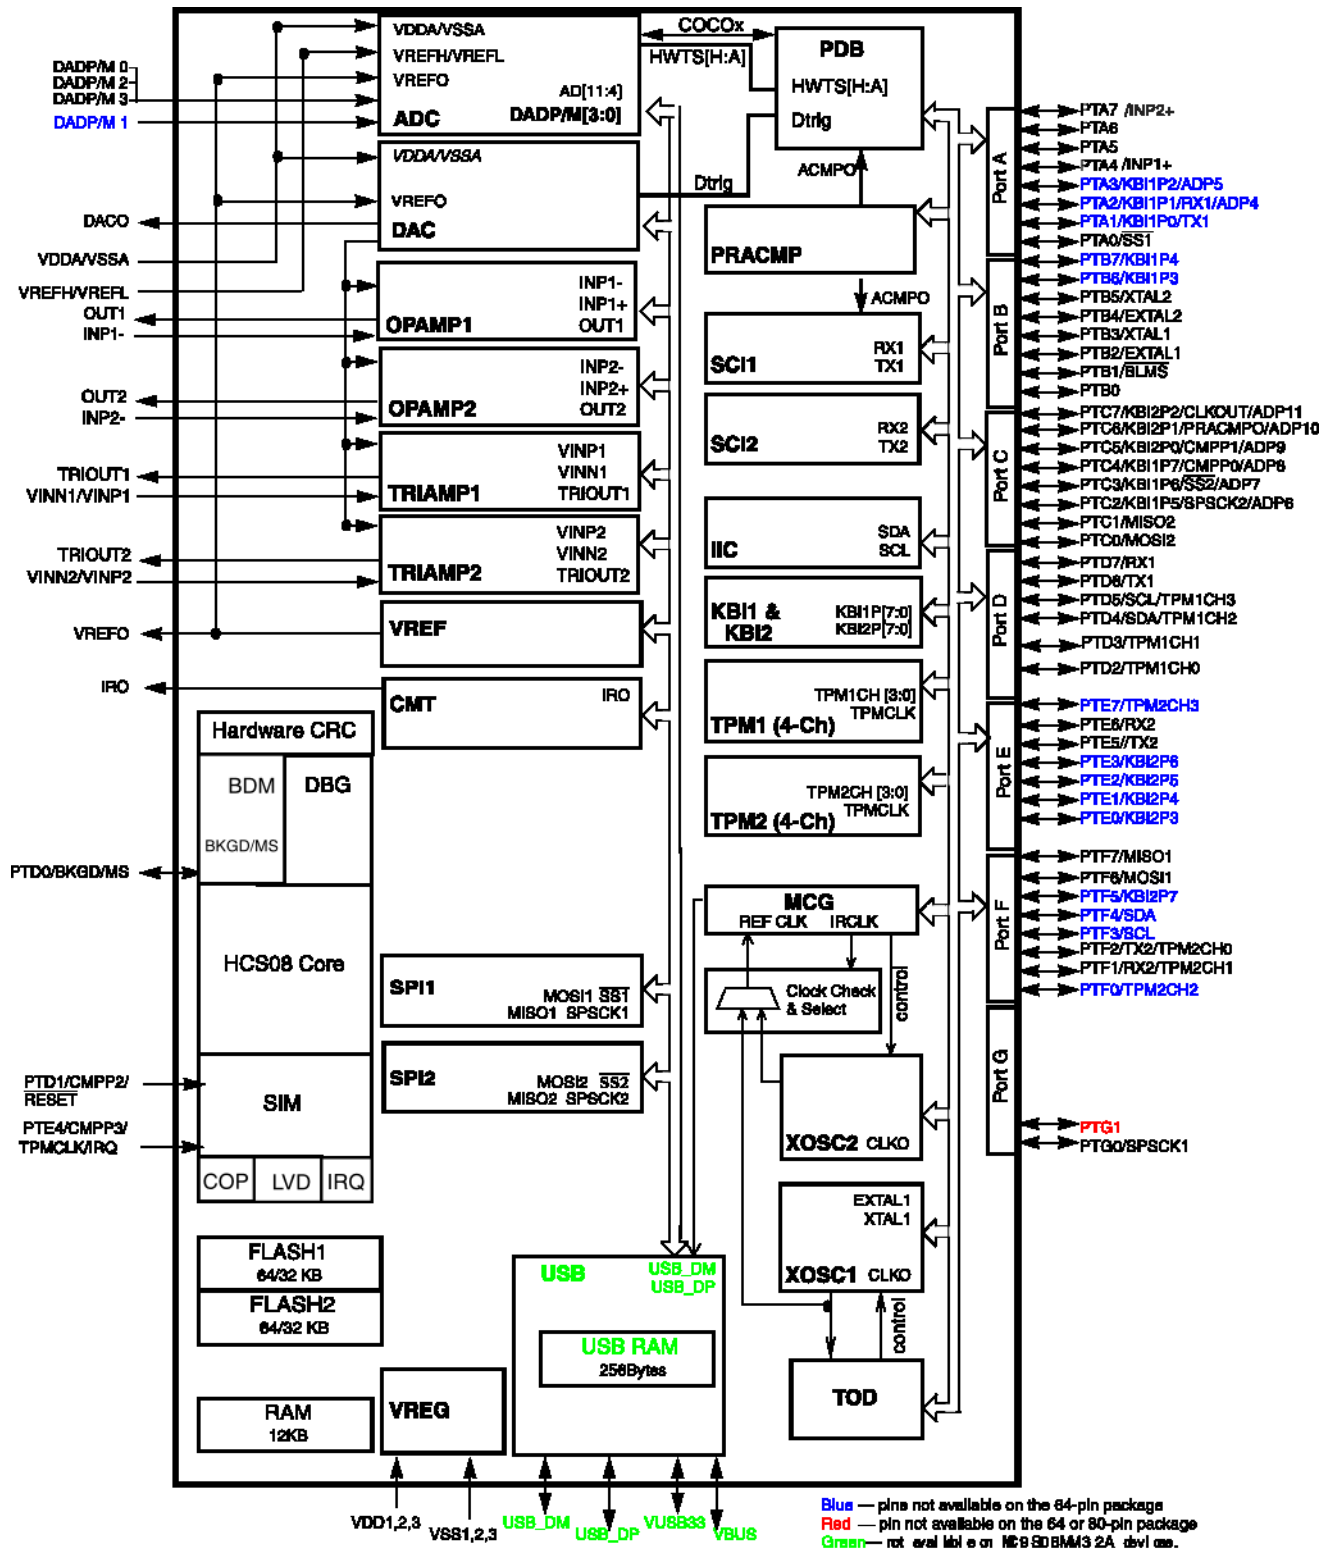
DADP/M 0
DADP/M 2
DADP/M 3
DADP/M 1
DACO
VDDA/VSSA
VREFH/VREFL
OUT1
INP1-
OUT2
INP2-
TRIOUT1
VINN1/VINP1
TRIOUT2
VINN2/VINP2
VREFO
IRO
PTD0/BKGD/MS
PTD1/CMPP2/RESET
PTE4/CMPP3/TPMCLK/IRQ

VDDA/VSSA
VREFH/VREFL
VREFO
AD[11:4]
ADC
DADP/M[3:0]

COCOx
HWTS[H:A]
PDB
HWTS[H:A]
Dtrig
ACMPO

VDDA/VSSA
VREFO
DAC
Dtrig

PRACMP
ACMPO

INP1-
INP1+
OPAMP1
OUT1

INP2-
INP2+
OPAMP2
OUT2

VINP1
VINN1
TRIAMP1
TRIOUT1

VINP2
VINN2
TRIAMP2
TRIOUT2

VREF

CMT
IRO

SCI1
RX1
TX1

SCI2
RX2
TX2

IIC
SDA
SCL

KBI1 & KBI2
KBI1P[7:0]
KBI2P[7:0]

TPM1CH [3:0]
TPMCLK
TPM1 (4-Ch)

TPM2CH [3:0]
TPMCLK
TPM2 (4-Ch)

Hardware CRC
BDM
DBG
BKGD/MS
HCS08 Core
SIM
COP
LVD
IRQ

SPI1
MOSI1 $\overline{SS1}$
MISO1 SPSCK1

SPI2
MOSI2 $\overline{SS2}$
MISO2 SPSCK2

MCG
REF CLK
IRCLK
Clock Check & Select
control

XOSC2 CLKO

EXTAL1
XTAL1
XOSC1 CLKO
control

TOD

FLASH1
64/32 KB
FLASH2
64/32 KB

RAM
12KB

VREG

USB
USB_DM
USB_DP
USB RAM
256Bytes

Port A
PTA7 /INP2+
PTA6
PTA5
PTA4 /INP1+
PTA3/KBI1P2/ADP5
PTA2/KBI1P1/RX1/ADP4
PTA1/KBI1P0/TX1
PTA0/$\overline{SS1}$

Port B
PTB7/KBI1P4
PTB6/KBI1P3
PTB5/XTAL2
PTB4/EXTAL2
PTB3/XTAL1
PTB2/EXTAL1
PTB1/$\overline{BLMS}$
PTB0

Port C
PTC7/KBI2P2/CLKOUT/ADP11
PTC6/KBI2P1/PRACMPO/ADP10
PTC5/KBI2P0/CMPP1/ADP9
PTC4/KBI1P7/CMPP0/ADP8
PTC3/KBI1P6/$\overline{SS2}$/ADP7
PTC2/KBI1P5/SPSCK2/ADP6
PTC1/MISO2
PTC0/MOSI2

Port D
PTD7/RX1
PTD6/TX1
PTD5/SCL/TPM1CH3
PTD4/SDA/TPM1CH2
PTD3/TPM1CH1
PTD2/TPM1CH0

Port E
PTE7/TPM2CH3
PTE6/RX2
PTE5//TX2
PTE3/KBI2P6
PTE2/KBI2P5
PTE1/KBI2P4
PTE0/KBI2P3

Port F
PTF7/MISO1
PTF6/MOSI1
PTF5/KBI2P7
PTF4/SDA
PTF3/SCL
PTF2/TX2/TPM2CH0
PTF1/RX2/TPM2CH1
PTF0/TPM2CH2

Port G
PTG1
PTG0/SPSCK1

VDD1,2,3
VSS1,2,3
USB_DM
USB_DP
VUSB33
VBUS

Blue — pins not available on the 64-pin package
Red — pin not available on the 64 or 80-pin package
Green— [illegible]